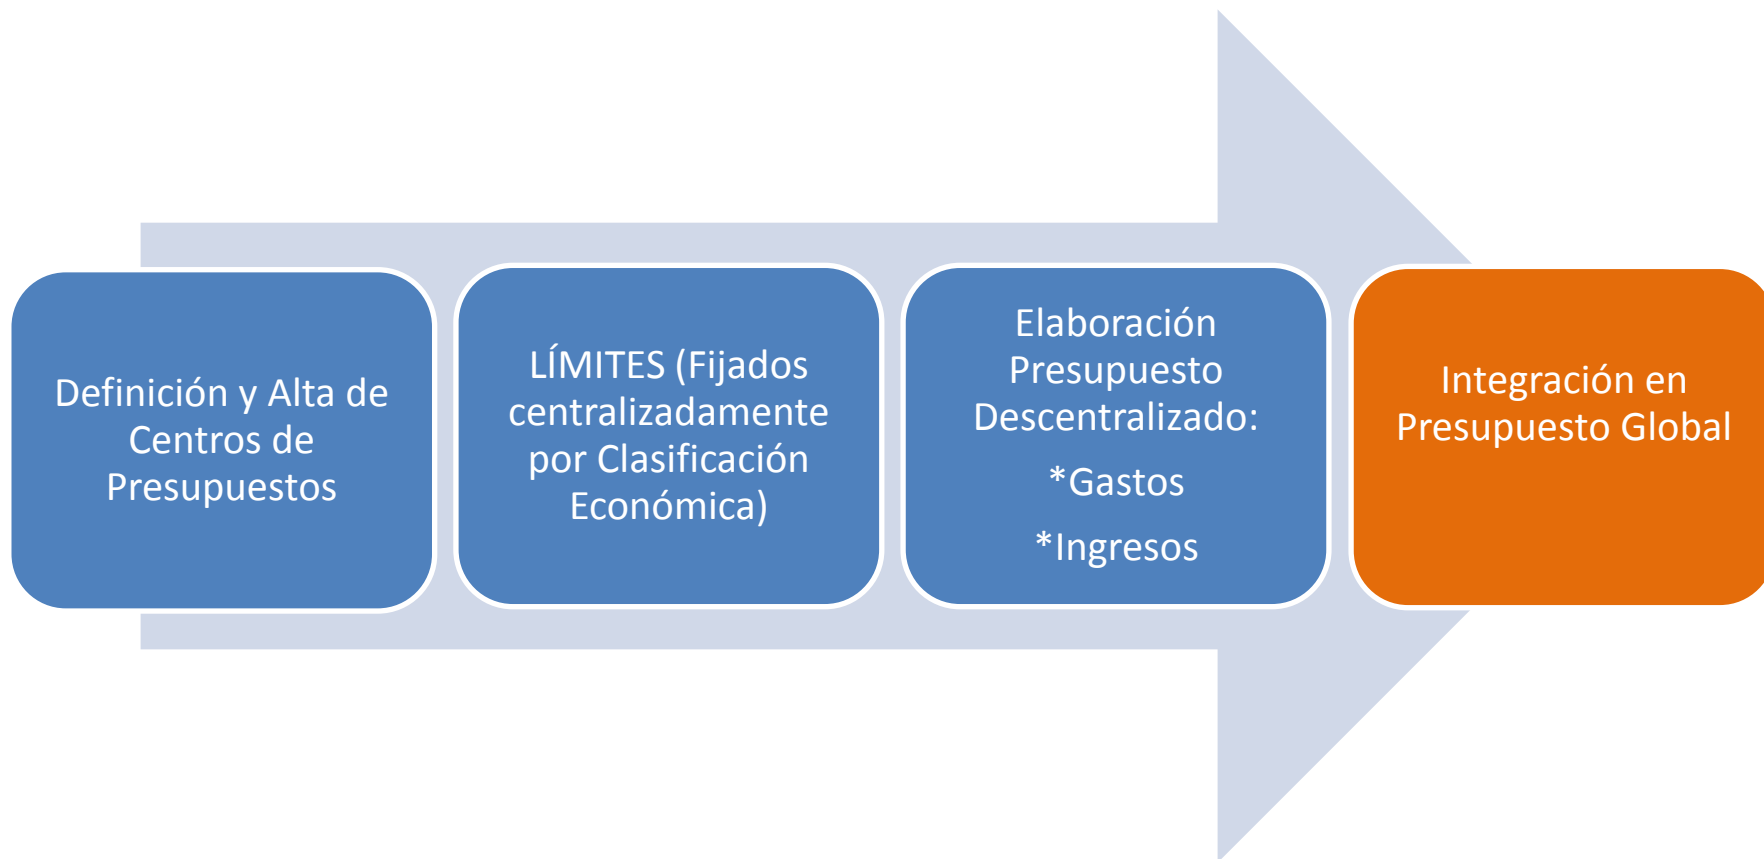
Definición y Alta de Centros de Presupuestos

LÍMITES (Fijados centralizadamente por Clasificación Económica)

Elaboración Presupuesto Descentralizado:

*Gastos

*Ingresos

Integración en Presupuesto Global